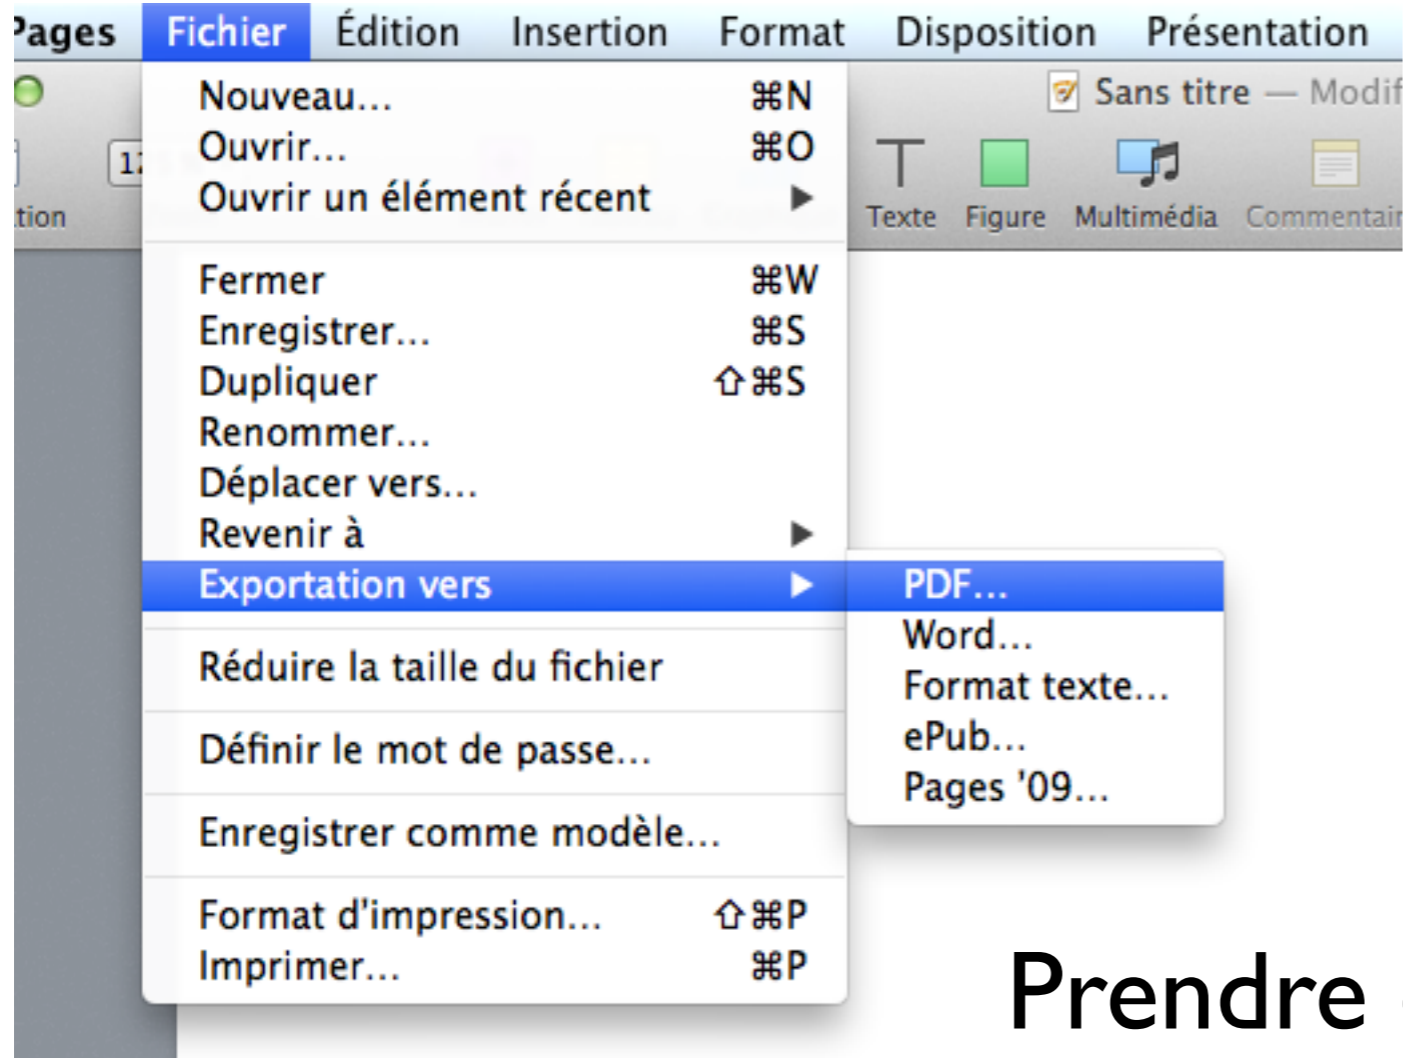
Pages Fichier Édition Insertion Format Disposition Présentation

Sans titre — Modif

tion 1

Texte Figure Multimédia Commentai

Nouveau... ⌘N
Ouvrir... ⌘O
Ouvrir un élément récent ▶

Fermer ⌘W
Enregistrer... ⌘S
Dupliquer ⇧⌘S
Renommer...
Déplacer vers...
Revenir à ▶
Exportation vers ▶

Réduire la taille du fichier

Définir le mot de passe...

Enregistrer comme modèle...

Format d'impression... ⇧⌘P
Imprimer... ⌘P

PDF...
Word...
Format texte...
ePub...
Pages '09...

Prendre